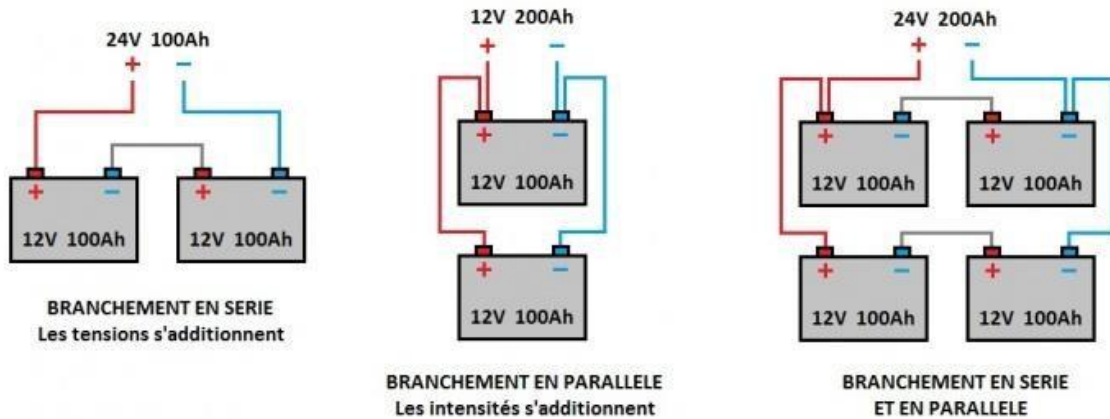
24V 100Ah
+ −

+ −
12V 100Ah

+ −
12V 100Ah

BRANCHEMENT EN SERIE
Les tensions s'additionnent

12V 200Ah
+ −

+ −
12V 100Ah

+ −
12V 100Ah

BRANCHEMENT EN PARALLELE
Les intensités s'additionnent

24V 200Ah
+ −

+ −
12V 100Ah

+ −
12V 100Ah

+ −
12V 100Ah

+ −
12V 100Ah

BRANCHEMENT EN SERIE
ET EN PARALLELE